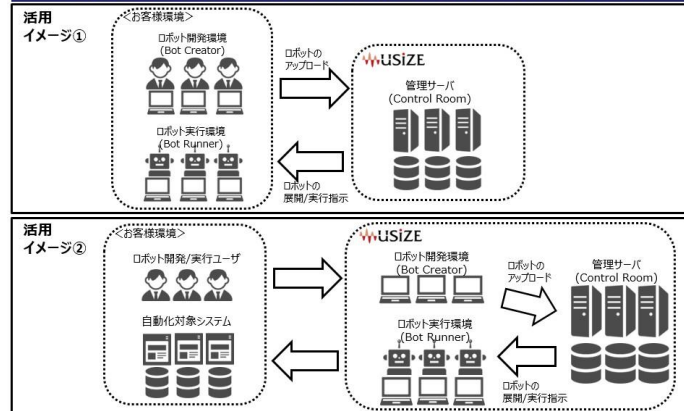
活用
イメージ①

<お客様環境>

ロボット開発環境
(Bot Creator)

ロボットの
アップロード

USiZE

管理サーバ
(Control Room)

ロボット実行環境
(Bot Runner)

ロボットの
展開/実行指示

活用
イメージ②

<お客様環境>

ロボット開発/実行ユーザ

自動化対象システム

USiZE

ロボット開発環境
(Bot Creator)

ロボットの
アップロード

管理サーバ
(Control Room)

ロボット実行環境
(Bot Runner)

ロボットの
展開/実行指示